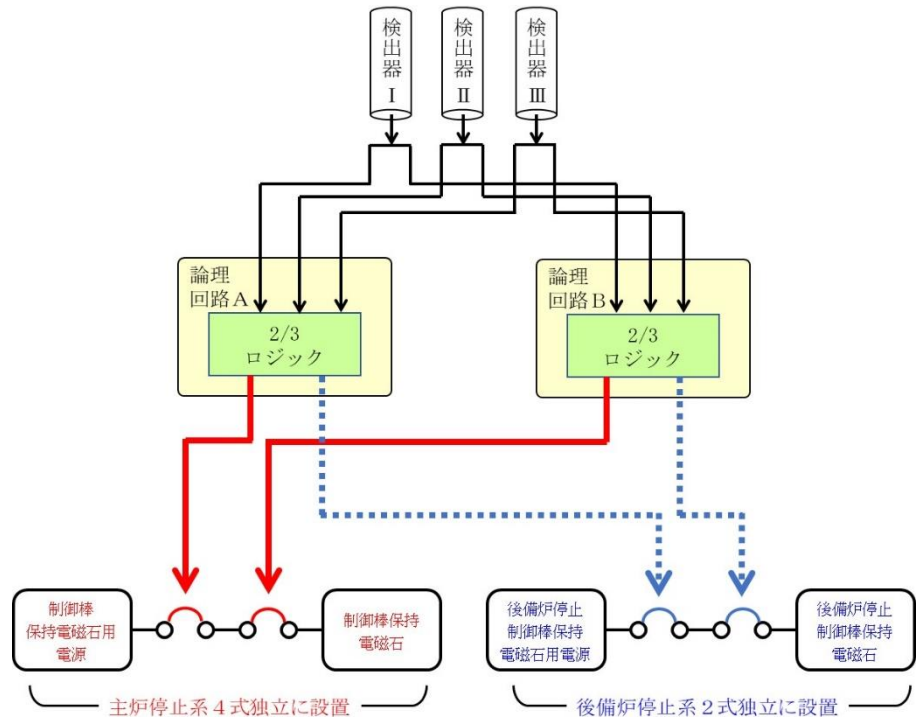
検出器 I

検出器 II

検出器 III

論理回路A

2/3 ロジック

論理回路B

2/3 ロジック

制御棒保持電磁石用電源

制御棒保持電磁石

後備炉停止制御棒保持電磁石用電源

後備炉停止制御棒保持電磁石

主炉停止系４式独立に設置

後備炉停止系２式独立に設置